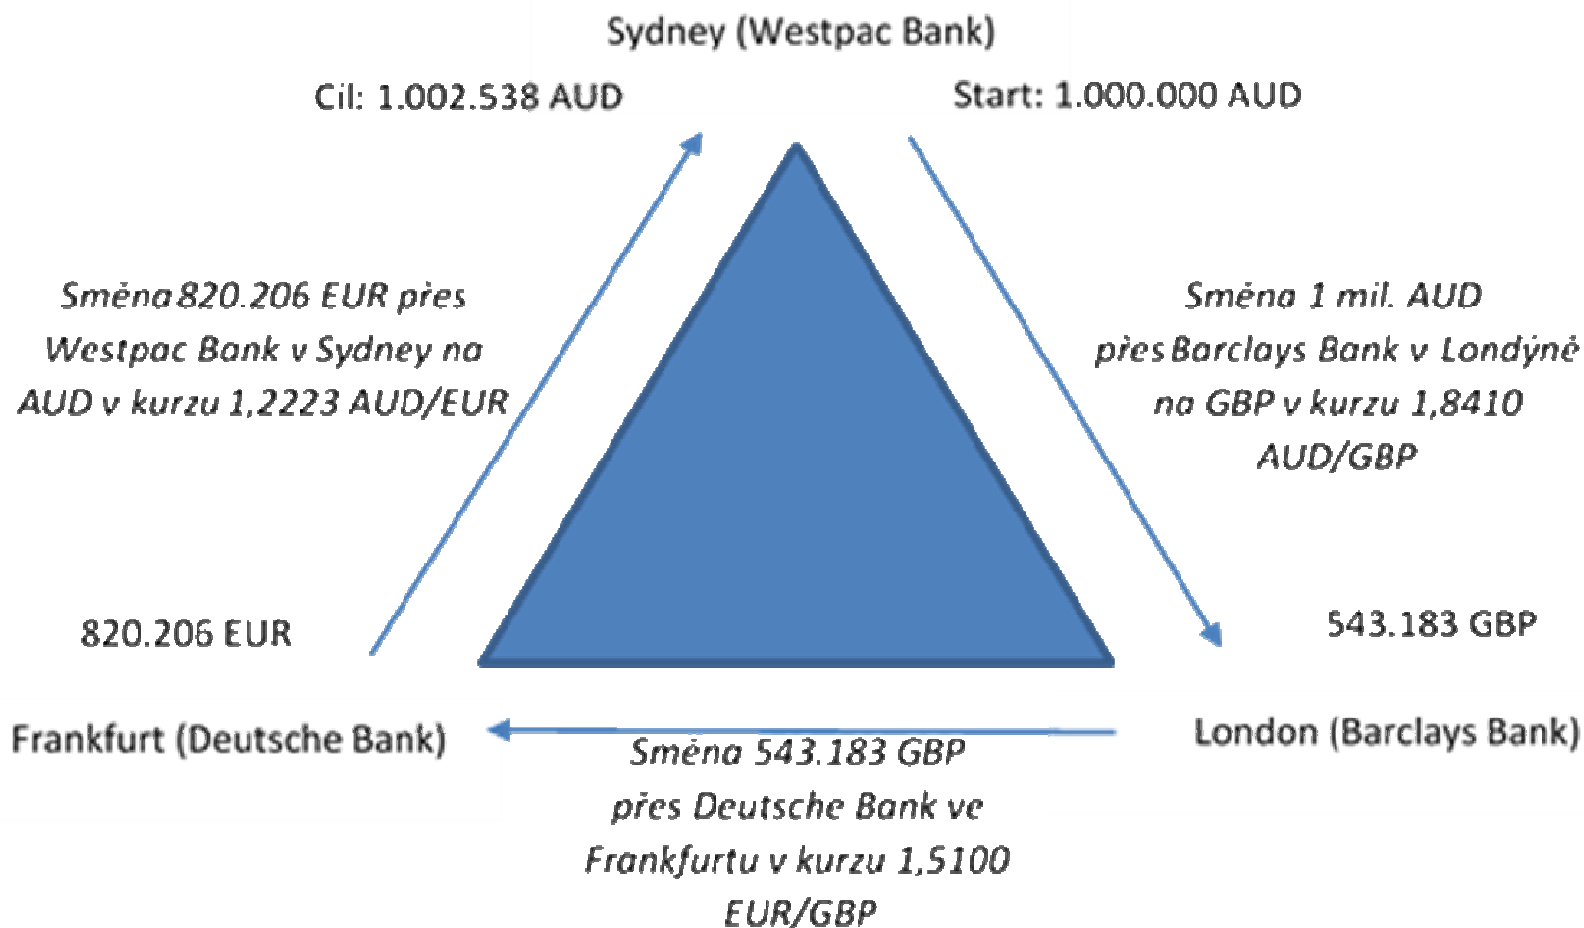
Sydney (Westpac Bank)

Cil: 1.002.538 AUD

Start: 1.000.000 AUD

Směna 820.206 EUR přes Westpac Bank v Sydney na AUD v kurzu 1,2223 AUD/EUR

Směna 1 mil. AUD přes Barclays Bank v Londýně na GBP v kurzu 1,8410 AUD/GBP

820.206 EUR

543.183 GBP

Frankfurt (Deutsche Bank)

London (Barclays Bank)

Směna 543.183 GBP přes Deutsche Bank ve Frankfurtu v kurzu 1,5100 EUR/GBP